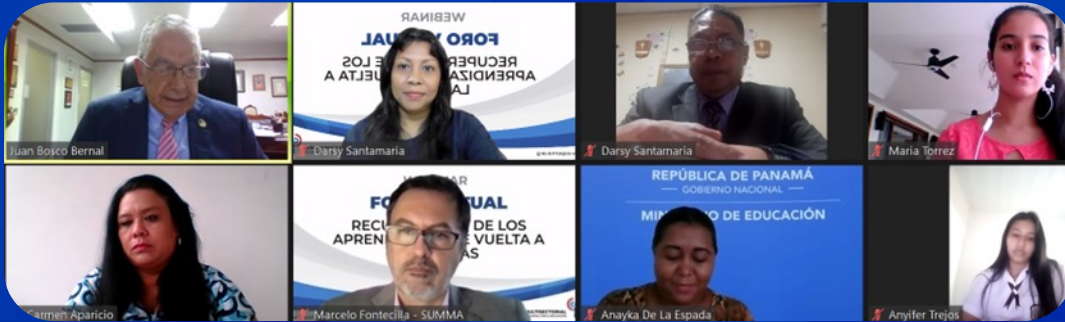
Juan Bosco Bernal

WEBINAR
FORO V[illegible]UAL
RECUPER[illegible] LOS
APRENDIZA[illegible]UELTA A
LA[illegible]
Darsy Santamaria

Darsy Santamaría

Maria Torrez

Carmen Aparicio

WEBINAR
FO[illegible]UAL
RECU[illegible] DE LOS
APREN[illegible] VUELTA A
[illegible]AS
Marcelo Fontecilla - SUMMA

REPÚBLICA DE PANAMÁ
GOBIERNO NACIONAL
MIN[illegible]O DE EDUCACIÓN
Anayka De La Espada

Anyifer Trejos